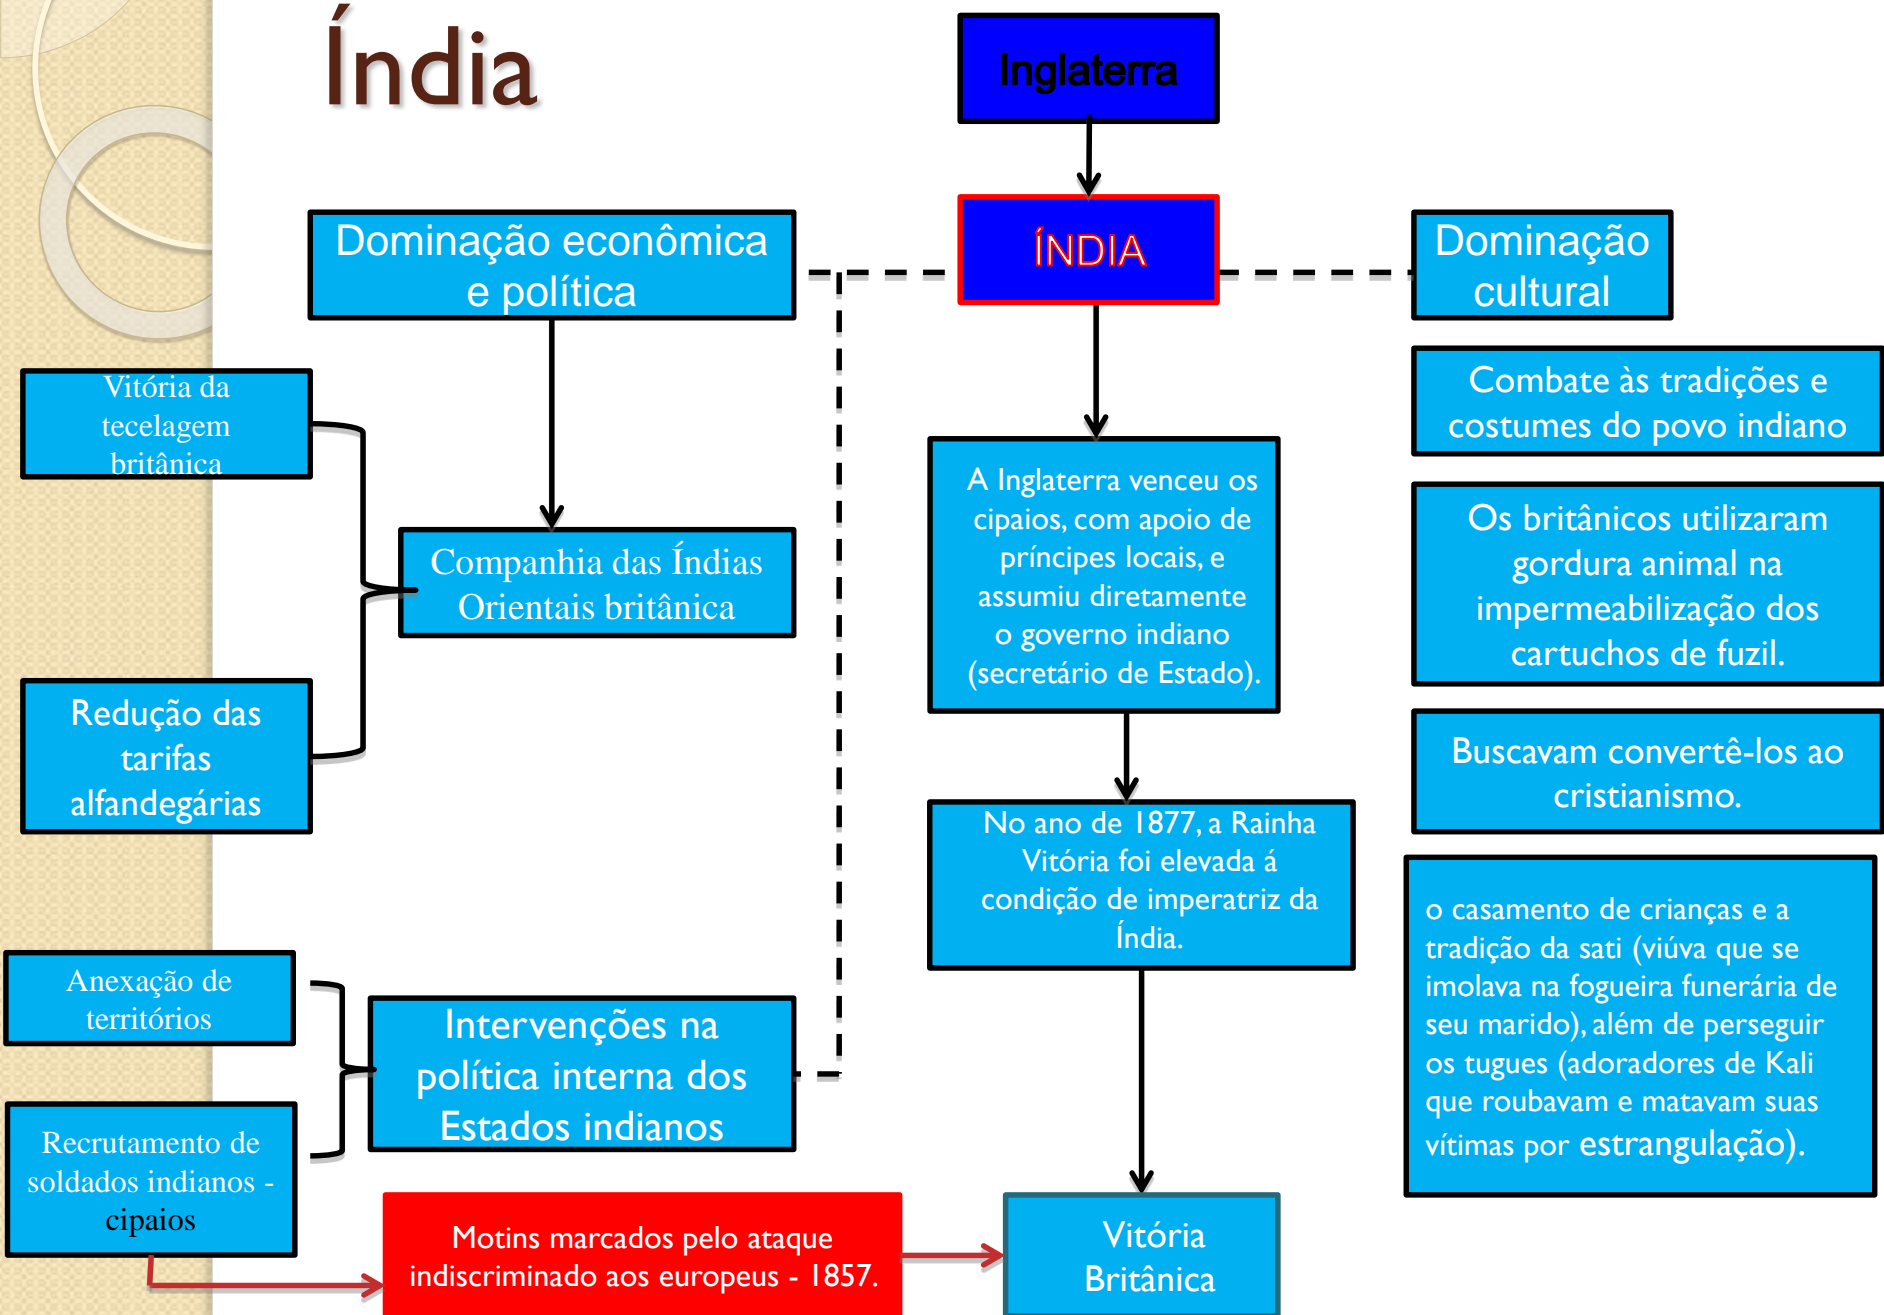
Índia

Inglaterra

ÍNDIA

Dominação econômica e política

Dominação cultural

Vitória da tecelagem britânica

Companhia das Índias Orientais britânica

Redução das tarifas alfandegárias

A Inglaterra venceu os cipaios, com apoio de príncipes locais, e assumiu diretamente o governo indiano (secretário de Estado).

No ano de 1877, a Rainha Vitória foi elevada á condição de imperatriz da Índia.

Combate às tradições e costumes do povo indiano

Os britânicos utilizaram gordura animal na impermeabilização dos cartuchos de fuzil.

Buscavam convertê-los ao cristianismo.

o casamento de crianças e a tradição da sati (viúva que se imolava na fogueira funerária de seu marido), além de perseguir os tugues (adoradores de Kali que roubavam e matavam suas vítimas por estrangulação).

Anexação de territórios

Intervenções na política interna dos Estados indianos

Recrutamento de soldados indianos - cipaios

Motins marcados pelo ataque indiscriminado aos europeus - 1857.

Vitória Britânica